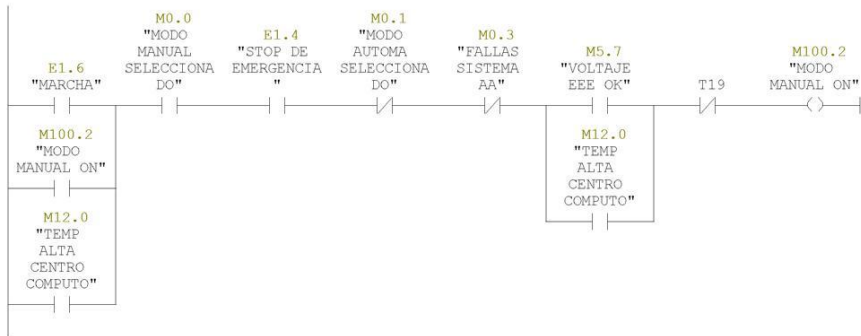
E1.6
"MARCHA"

M0.0
"MODO
MANUAL
SELECCIONA
DO"

E1.4
"STOP DE
EMERGENCIA
"

M0.1
"MODO
AUTOMA
SELECCIONA
DO"

M0.3
"FALLAS
SISTEMA
AA"

M5.7
"VOLTAJE
EEE OK"

T19

M100.2
"MODO
MANUAL ON"

M100.2
"MODO
MANUAL ON"

M12.0
"TEMP
ALTA
CENTRO
COMPUTO"

M12.0
"TEMP
ALTA
CENTRO
COMPUTO"